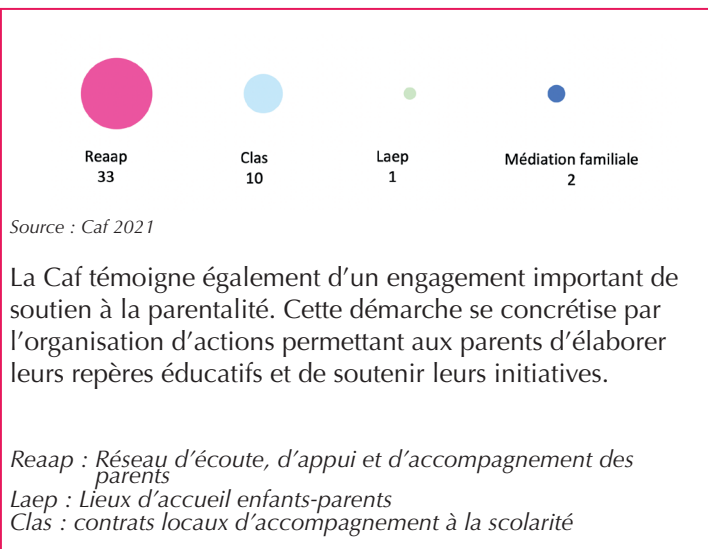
Reaap
33

Clas
10

Laep
1

Médiation familiale
2

Source : Caf 2021

La Caf témoigne également d'un engagement important de soutien à la parentalité. Cette démarche se concrétise par l'organisation d'actions permettant aux parents d'élaborer leurs repères éducatifs et de soutenir leurs initiatives.

Reaap : Réseau d'écoute, d'appui et d'accompagnement des parents
Laep : Lieux d'accueil enfants-parents
Clas : contrats locaux d'accompagnement à la scolarité